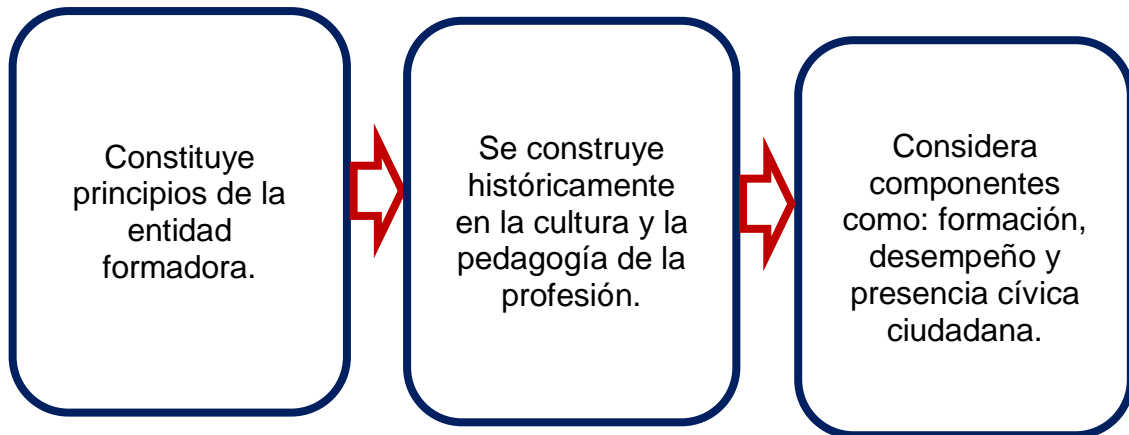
Constituye principios de la entidad formadora.

Se construye históricamente en la cultura y la pedagogía de la profesión.

Considera componentes como: formación, desempeño y presencia cívica ciudadana.